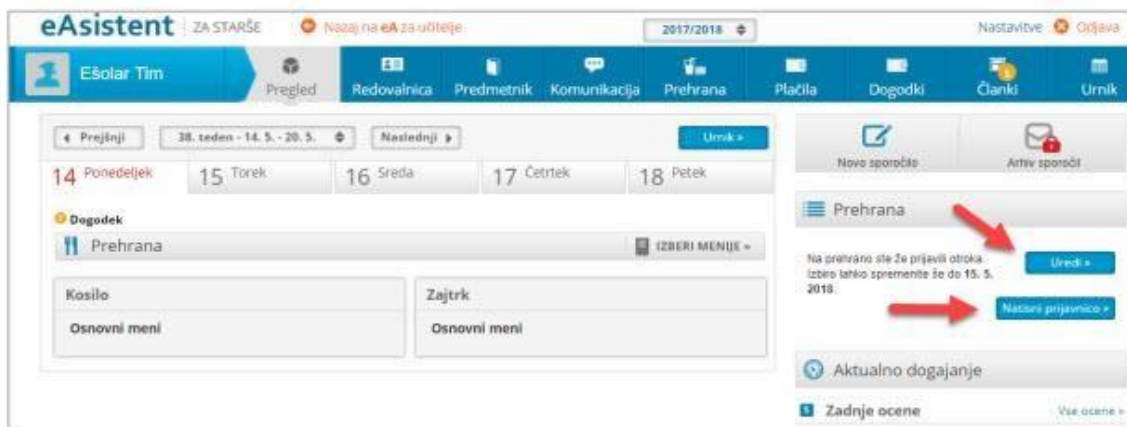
eAsistent ZA STARŠE
Nazaj na eA za učitelje
2017/2018
Nastavitve Odjava

Ešolar Tim
Pregled
Redovalnica
Predmetnik
Komunikacija
Prehrana
Plačila
Dogodki
Članki
Urnik

◂ Prejšnji
38. teden - 14. 5. - 20. 5.
Naslednji ▸
Urnik »

14 Ponedeljek
15 Torek
16 Sreda
17 Četrtek
18 Petek

Dogodek
Prehrana
IZBERI MENIJE »

| Kosilo | Zajtrk |
|---|---|
| Osnovni meni | Osnovni meni |

Novo sporočilo
Arhiv sporočil

Prehrana

Na prehrano ste že prijavili otroka. Izbiro lahko spremenite še do 15. 5. 2018.

Uredi »
Natisni prijavnico »

Aktualno dogajanje

Zadnje ocene
Vse ocene »